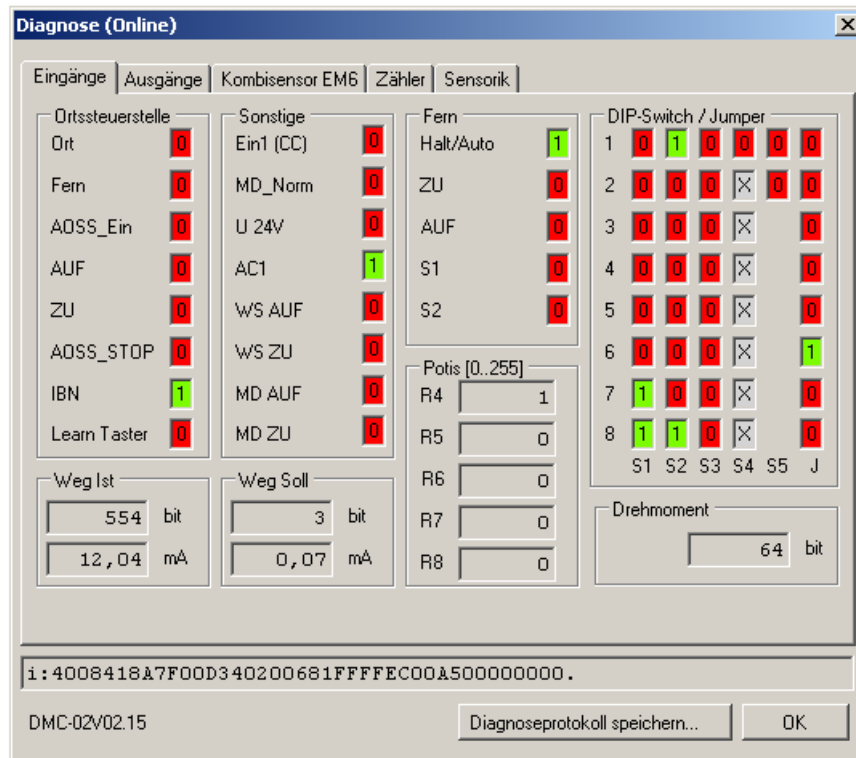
Diagnose (Online)

Eingänge | Ausgänge | Kombisensor EM6 | Zähler | Sensorik

Ortssteuerstelle
Ort 0
Fern 0
AOSS_Ein 0
AUF 0
ZU 0
AOSS_STOP 0
IBN 1
Learn Taster 0

Sonstige
Ein1 (CC) 0
MD_Norm 0
U 24V 0
AC1 1
WS AUF 0
WS ZU 0
MD AUF 0
MD ZU 0

Fern
Halt/Auto 1
ZU 0
AUF 0
S1 0
S2 0

DIP-Switch / Jumper

| | S1 | S2 | S3 | S4 | S5 | J |
|---|---|---|---|---|---|---|
| 1 | 0 | 1 | 0 | 0 | 0 | 0 |
| 2 | 0 | 0 | 0 | X | 0 | 0 |
| 3 | 0 | 0 | 0 | X | | 0 |
| 4 | 0 | 0 | 0 | X | | 0 |
| 5 | 0 | 0 | 0 | X | | 0 |
| 6 | 0 | 0 | 0 | X | | 1 |
| 7 | 1 | 0 | 0 | X | | 0 |
| 8 | 1 | 1 | 0 | X | | 0 |

Potis [0..255]
R4 1
R5 0
R6 0
R7 0
R8 0

Weg Ist
554 bit
12,04 mA

Weg Soll
3 bit
0,07 mA

Drehmoment
64 bit

i:4008418A7F00D340200681FFFFEC00A500000000.

DMC-02V02.15
Diagnoseprotokoll speichern...
OK